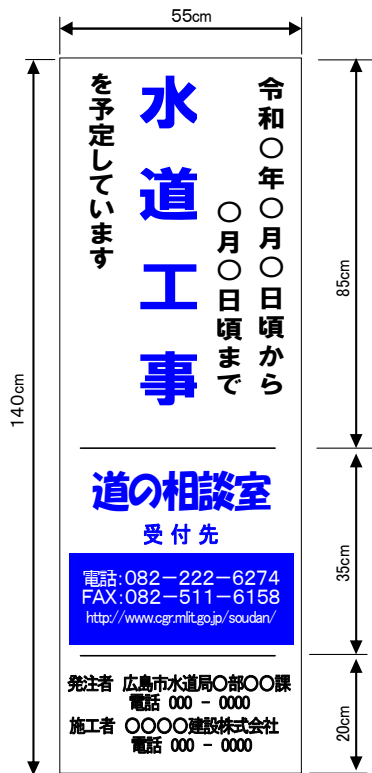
55cm

140cm

令和〇年〇月〇日頃から
〇月〇日頃まで

水道工事

を予定しています

85cm

道の相談室

受付先

電話:082－222－6274
FAX:082－511－6158
http://www.cgr.mlit.go.jp/soudan/

35cm

発注者 広島市水道局〇部〇〇課
電話 000 － 0000
施工者 〇〇〇〇建設株式会社
電話 000 － 0000

20cm